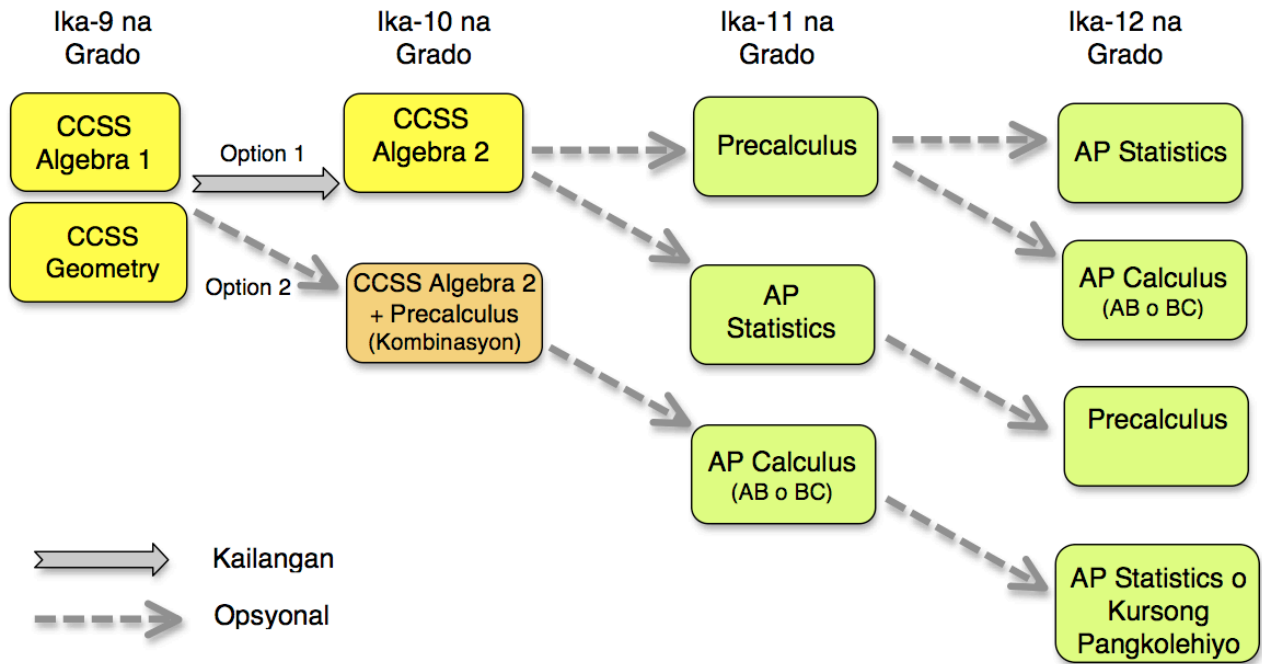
Ika-9 na Grado

Ika-10 na Grado

Ika-11 na Grado

Ika-12 na Grado

CCSS Algebra 1

CCSS Geometry

Option 1

Option 2

CCSS Algebra 2

CCSS Algebra 2 + Precalculus (Kombinasyon)

Precalculus

AP Statistics

AP Calculus (AB o BC)

AP Statistics

AP Calculus (AB o BC)

Precalculus

AP Statistics o Kursong Pangkolehiyo

Kailangan

Opsyonal